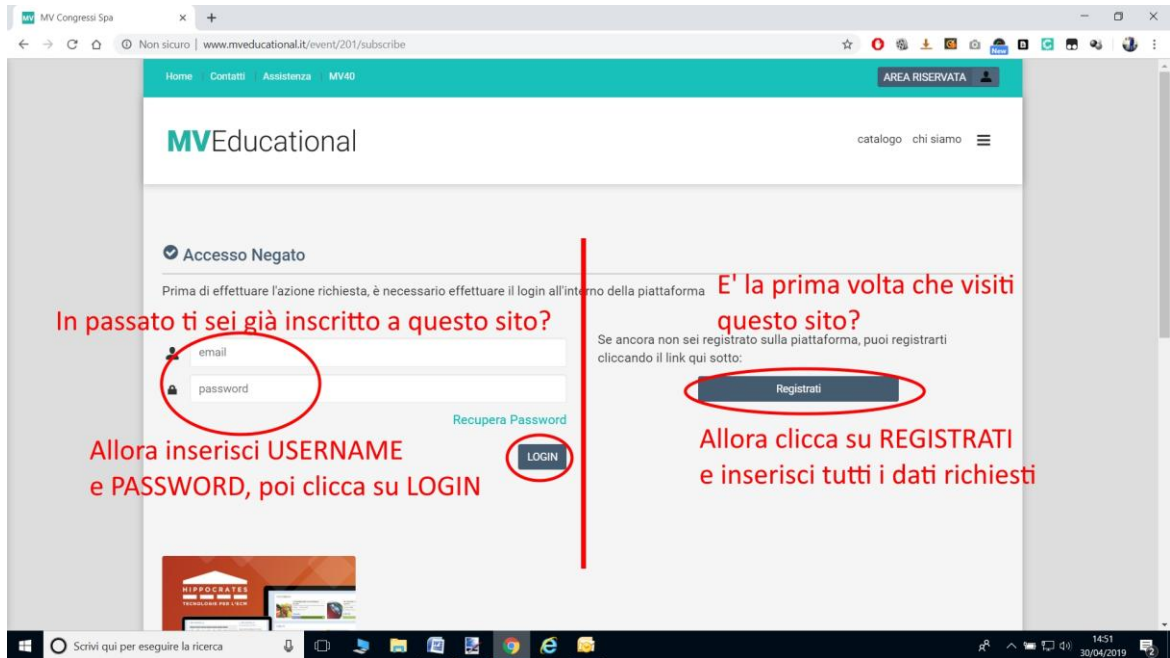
MV Congressi Spa

Non sicuro | www.mveducational.it/event/201/subscribe

Home Contatti Assistenza MV40

AREA RISERVATA

MVEducational

catalogo chi siamo

Accesso Negato

Prima di effettuare l'azione richiesta, è necessario effettuare il login all'interno della piattaforma

In passato ti sei già inscritto a questo sito?

email

password

Recupera Password

LOGIN

Allora inserisci USERNAME e PASSWORD, poi clicca su LOGIN

E' la prima volta che visiti questo sito?

Se ancora non sei registrato sulla piattaforma, puoi registrarti cliccando il link qui sotto:

Registrati

Allora clicca su REGISTRATI e inserisci tutti i dati richiesti

HIPPOCRATES
TECNOLOGIE PER L'ECM

Scrivi qui per eseguire la ricerca

14:51
30/04/2019